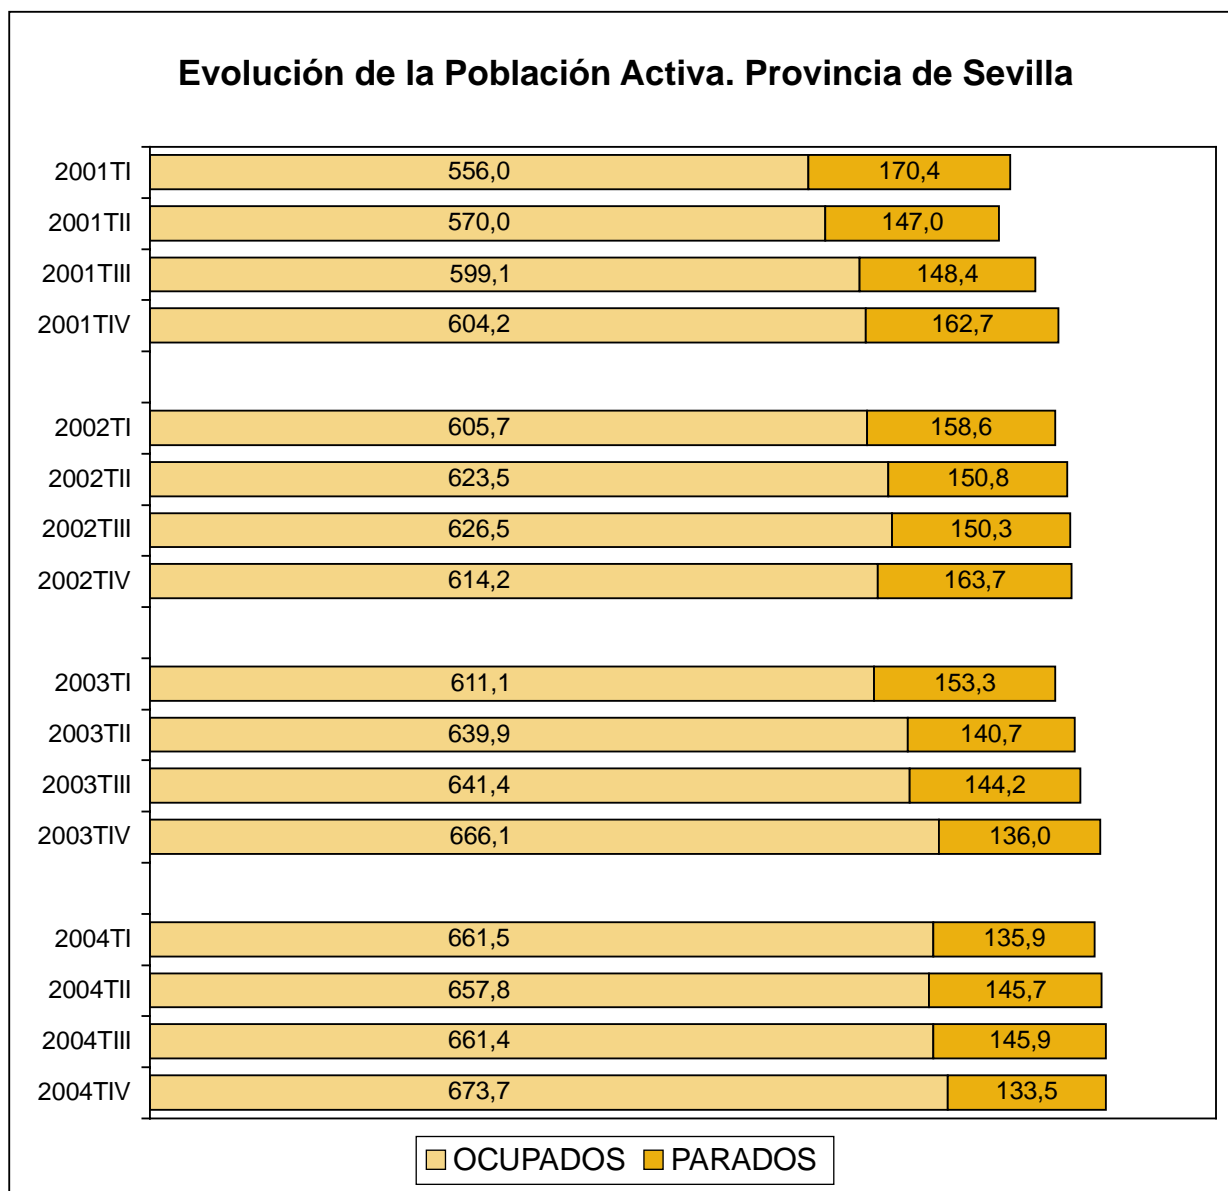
Evolución de la Población Activa. Provincia de Sevilla

2001TI 556,0 170,4
2001TII 570,0 147,0
2001TIII 599,1 148,4
2001TIV 604,2 162,7

2002TI 605,7 158,6
2002TII 623,5 150,8
2002TIII 626,5 150,3
2002TIV 614,2 163,7

2003TI 611,1 153,3
2003TII 639,9 140,7
2003TIII 641,4 144,2
2003TIV 666,1 136,0

2004TI 661,5 135,9
2004TII 657,8 145,7
2004TIII 661,4 145,9
2004TIV 673,7 133,5

OCUPADOS PARADOS